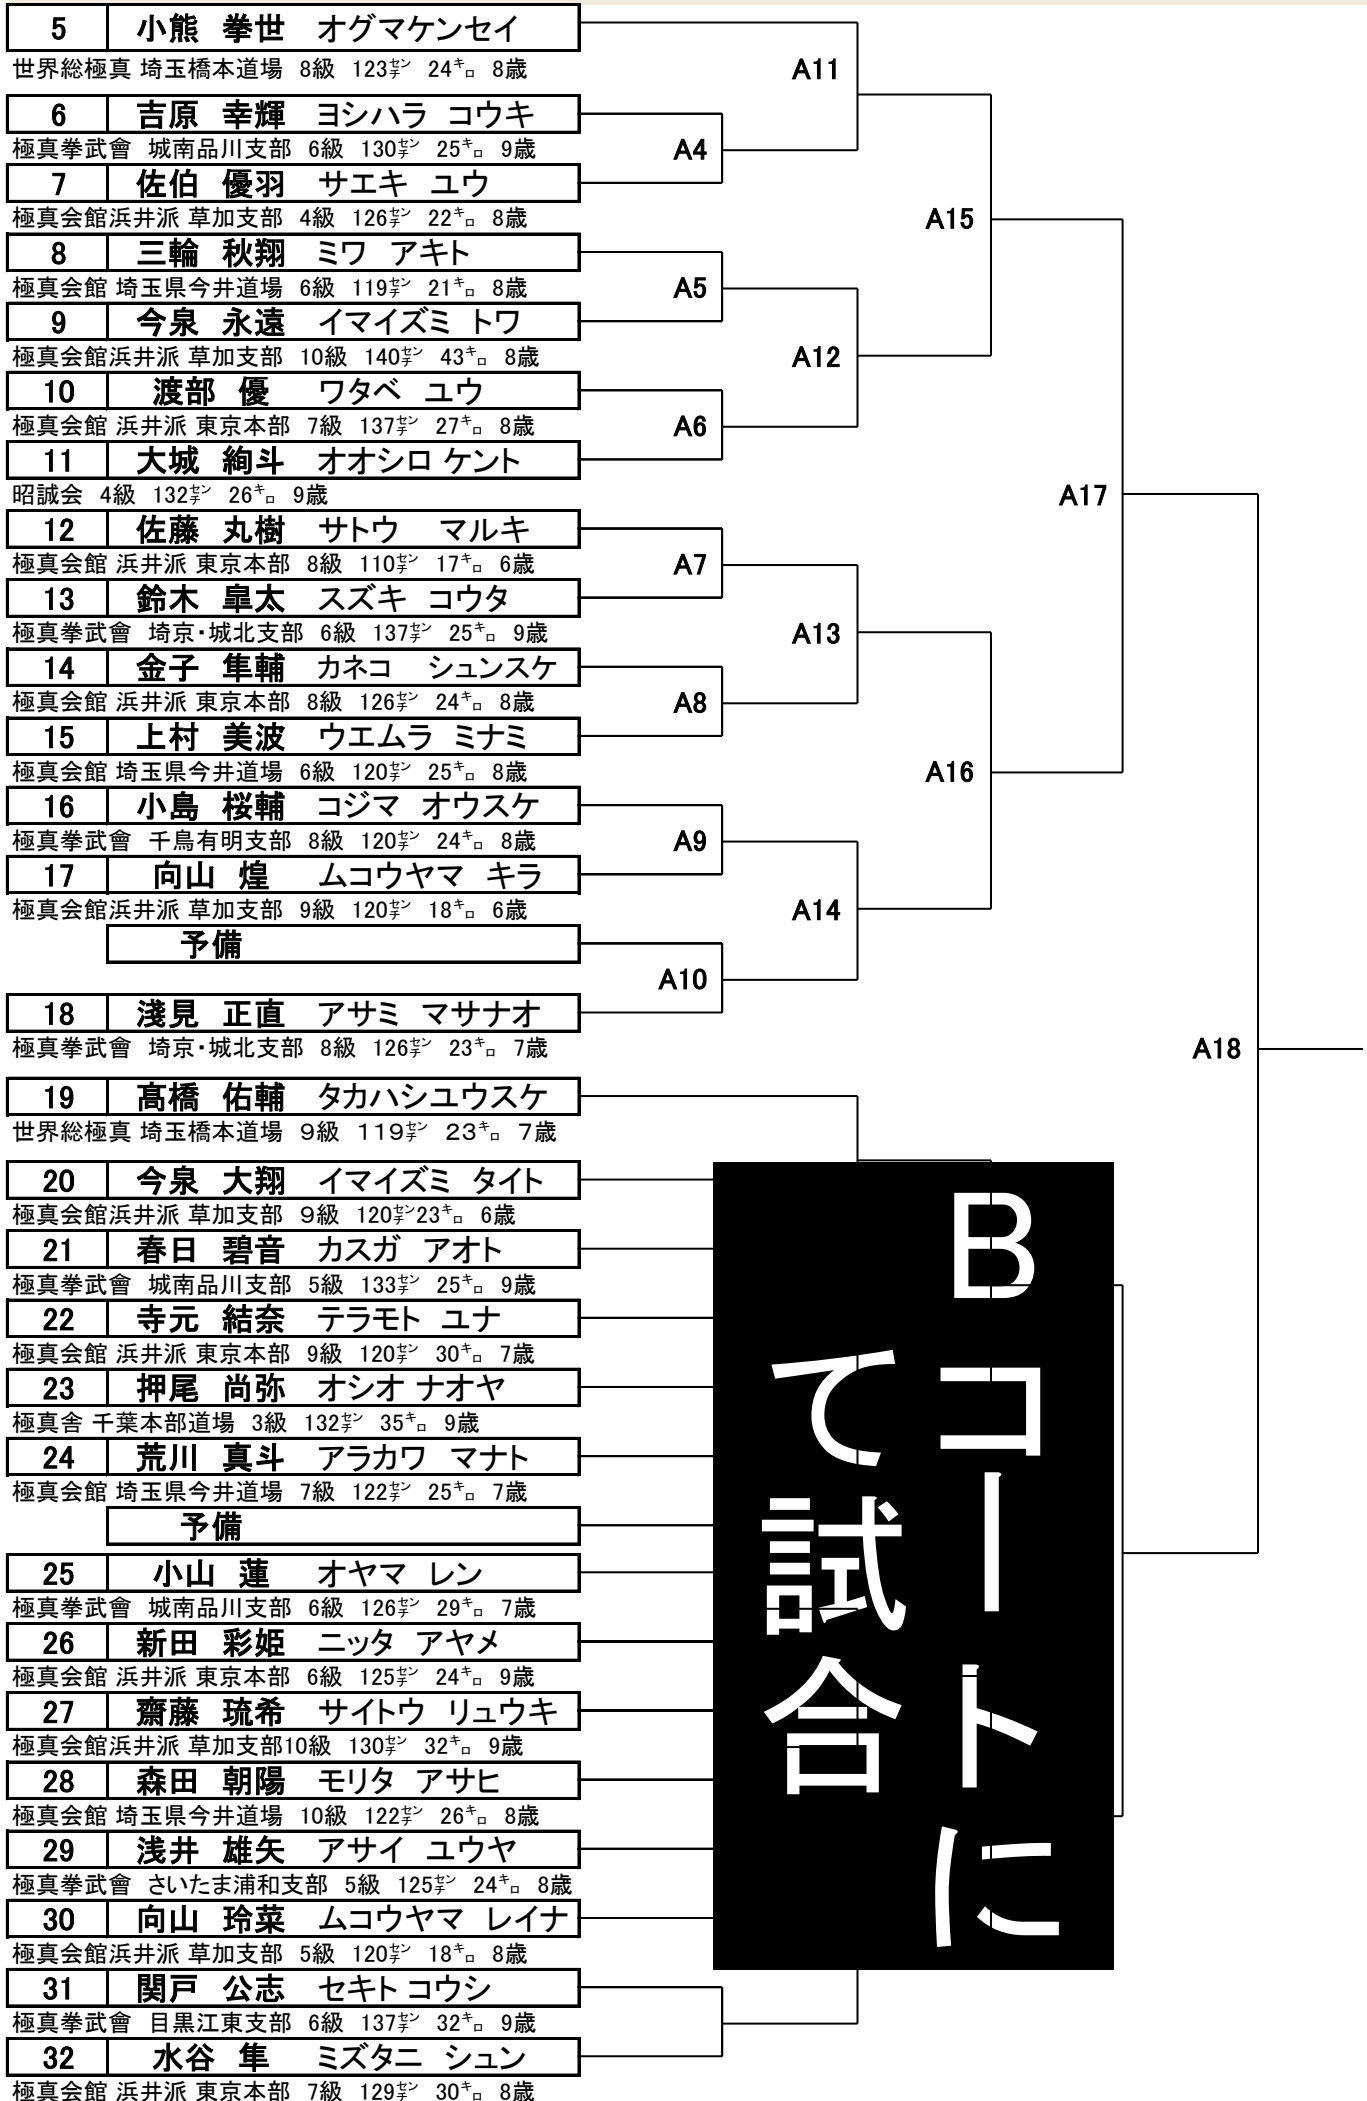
| 5 | 小熊 拳世 オグマケンセイ |
世界総極真 埼玉橋本道場 8級 123ｾﾝﾁ 24ｷﾛ 8歳

| 6 | 吉原 幸輝 ヨシハラ コウキ |
極真拳武會 城南品川支部 6級 130ｾﾝﾁ 25ｷﾛ 9歳

| 7 | 佐伯 優羽 サエキ ユウ |
極真会館浜井派 草加支部 4級 126ｾﾝﾁ 22ｷﾛ 8歳

| 8 | 三輪 秋翔 ミワ アキト |
極真会館 埼玉県今井道場 6級 119ｾﾝﾁ 21ｷﾛ 8歳

| 9 | 今泉 永遠 イマイズミ トワ |
極真会館浜井派 草加支部 10級 140ｾﾝﾁ 43ｷﾛ 8歳

| 10 | 渡部 優 ワタベ ユウ |
極真会館 浜井派 東京本部 7級 137ｾﾝﾁ 27ｷﾛ 8歳

| 11 | 大城 絢斗 オオシロ ケント |
昭誠会 4級 132ｾﾝﾁ 26ｷﾛ 9歳

| 12 | 佐藤 丸樹 サトウ マルキ |
極真会館 浜井派 東京本部 8級 110ｾﾝﾁ 17ｷﾛ 6歳

| 13 | 鈴木 皐太 スズキ コウタ |
極真拳武會 埼京・城北支部 6級 137ｾﾝﾁ 25ｷﾛ 9歳

| 14 | 金子 隼輔 カネコ シュンスケ |
極真会館 浜井派 東京本部 8級 126ｾﾝﾁ 24ｷﾛ 8歳

| 15 | 上村 美波 ウエムラ ミナミ |
極真会館 埼玉県今井道場 6級 120ｾﾝﾁ 25ｷﾛ 8歳

| 16 | 小島 桜輔 コジマ オウスケ |
極真拳武會 千鳥有明支部 8級 120ｾﾝﾁ 24ｷﾛ 8歳

| 17 | 向山 煌 ムコウヤマ キラ |
極真会館浜井派 草加支部 9級 120ｾﾝﾁ 18ｷﾛ 6歳

予備

| 18 | 淺見 正直 アサミ マサナオ |
極真拳武會 埼京・城北支部 8級 126ｾﾝﾁ 23ｷﾛ 7歳

| 19 | 髙橋 佑輔 タカハシユウスケ |
世界総極真 埼玉橋本道場 9級 119ｾﾝﾁ 23ｷﾛ 7歳

| 20 | 今泉 大翔 イマイズミ タイト |
極真会館浜井派 草加支部 9級 120ｾﾝﾁ23ｷﾛ 6歳

| 21 | 春日 碧音 カスガ アオト |
極真拳武會 城南品川支部 5級 133ｾﾝﾁ 25ｷﾛ 9歳

| 22 | 寺元 結奈 テラモト ユナ |
極真会館 浜井派 東京本部 9級 120ｾﾝﾁ 30ｷﾛ 7歳

| 23 | 押尾 尚弥 オシオ ナオヤ |
極真舎 千葉本部道場 3級 132ｾﾝﾁ 35ｷﾛ 9歳

| 24 | 荒川 真斗 アラカワ マナト |
極真会館 埼玉県今井道場 7級 122ｾﾝﾁ 25ｷﾛ 7歳

予備

| 25 | 小山 蓮 オヤマ レン |
極真拳武會 城南品川支部 6級 126ｾﾝﾁ 29ｷﾛ 7歳

| 26 | 新田 彩姫 ニッタ アヤメ |
極真会館 浜井派 東京本部 6級 125ｾﾝﾁ 24ｷﾛ 9歳

| 27 | 齋藤 琉希 サイトウ リュウキ |
極真会館浜井派 草加支部10級 130ｾﾝﾁ 32ｷﾛ 9歳

| 28 | 森田 朝陽 モリタ アサヒ |
極真会館 埼玉県今井道場 10級 122ｾﾝﾁ 26ｷﾛ 8歳

| 29 | 浅井 雄矢 アサイ ユウヤ |
極真拳武會 さいたま浦和支部 5級 125ｾﾝﾁ 24ｷﾛ 8歳

| 30 | 向山 玲菜 ムコウヤマ レイナ |
極真会館浜井派 草加支部 5級 120ｾﾝﾁ 18ｷﾛ 8歳

| 31 | 関戸 公志 セキト コウシ |
極真拳武會 目黒江東支部 6級 137ｾﾝﾁ 32ｷﾛ 9歳

| 32 | 水谷 隼 ミズタニ シュン |
極真会館 浜井派 東京本部 7級 129ｾﾝﾁ 30ｷﾛ 8歳

A11
A4
A15
A5
A12
A6
A17
A7
A13
A8
A16
A9
A14
A10
A18

Bコートにて試合